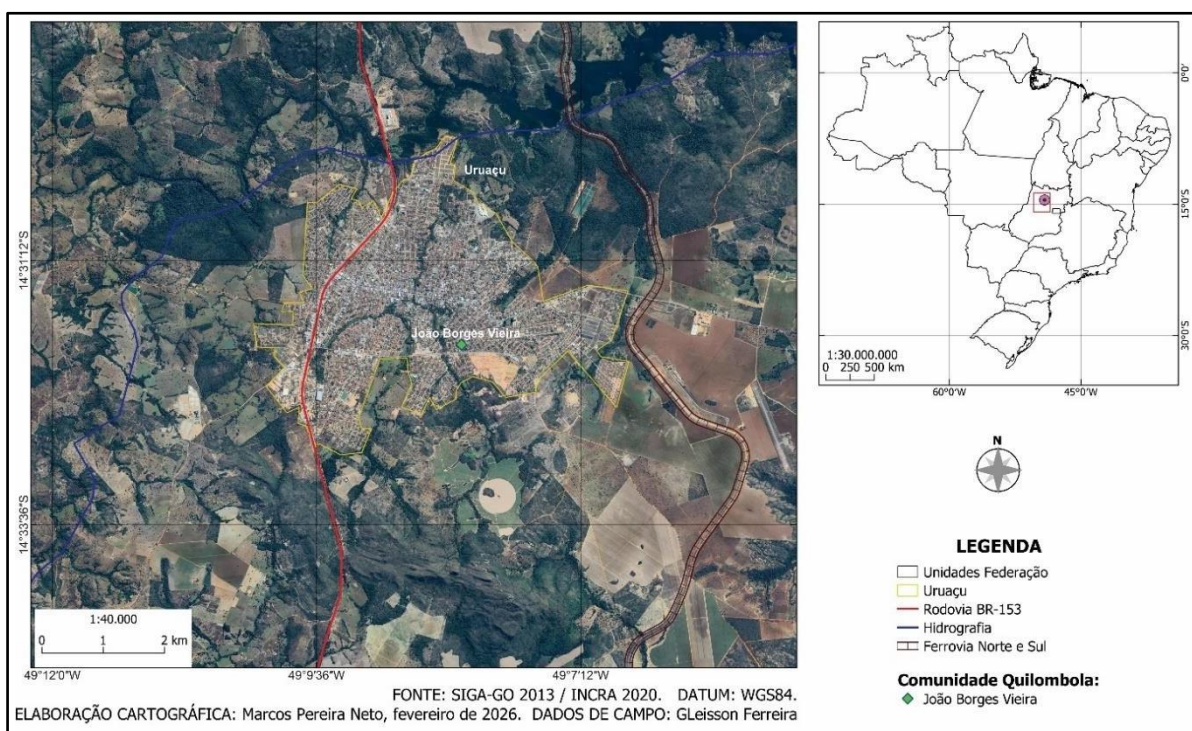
Uruaçu

João Borges Vieira

14°31'12"S

14°33'36"S

1:40.000
0 1 2 km

49°12'0"W 49°9'36"W 49°7'12"W

0°0'

15°0'S

30°0'S

1:30.000.000
0 250 500 km

60°0'W 45°0'W

N

LEGENDA
Unidades Federação
Uruaçu
Rodovia BR-153
Hidrografia
Ferrovia Norte e Sul

Comunidade Quilombola:
João Borges Vieira

FONTE: SIGA-GO 2013 / INCRA 2020. DATUM: WGS84.
ELABORAÇÃO CARTOGRÁFICA: Marcos Pereira Neto, fevereiro de 2026. DADOS DE CAMPO: GLeisson Ferreira